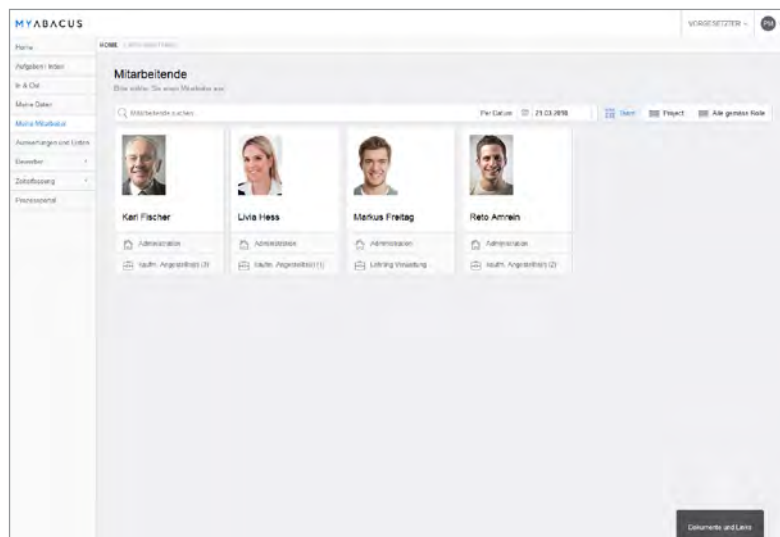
MYABACUS

VORGESETZTER PM

Home
Aufgaben / Inbox
In & Out
Meine Daten
Meine Mitarbeiter
Auswertungen und Listen
Bewerber
Zeiterfassung
Prozessportal

HOME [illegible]

Mitarbeitende
Bitte wählen Sie einen Mitarbeiter aus

Mitarbeitende suchen

Per Datum 21.03.2018

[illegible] Project Alle genauer Rolle

Karl Fischer
Administration
kaufm. Angestellte(r) (3)

Livia Hess
Administration
kaufm. Angestellte(r) (1)

Markus Freitag
Administration
Lehrling Verwaltung

Reto Amrein
Administration
kaufm. Angestellte(r) (2)

Dokumente und Links